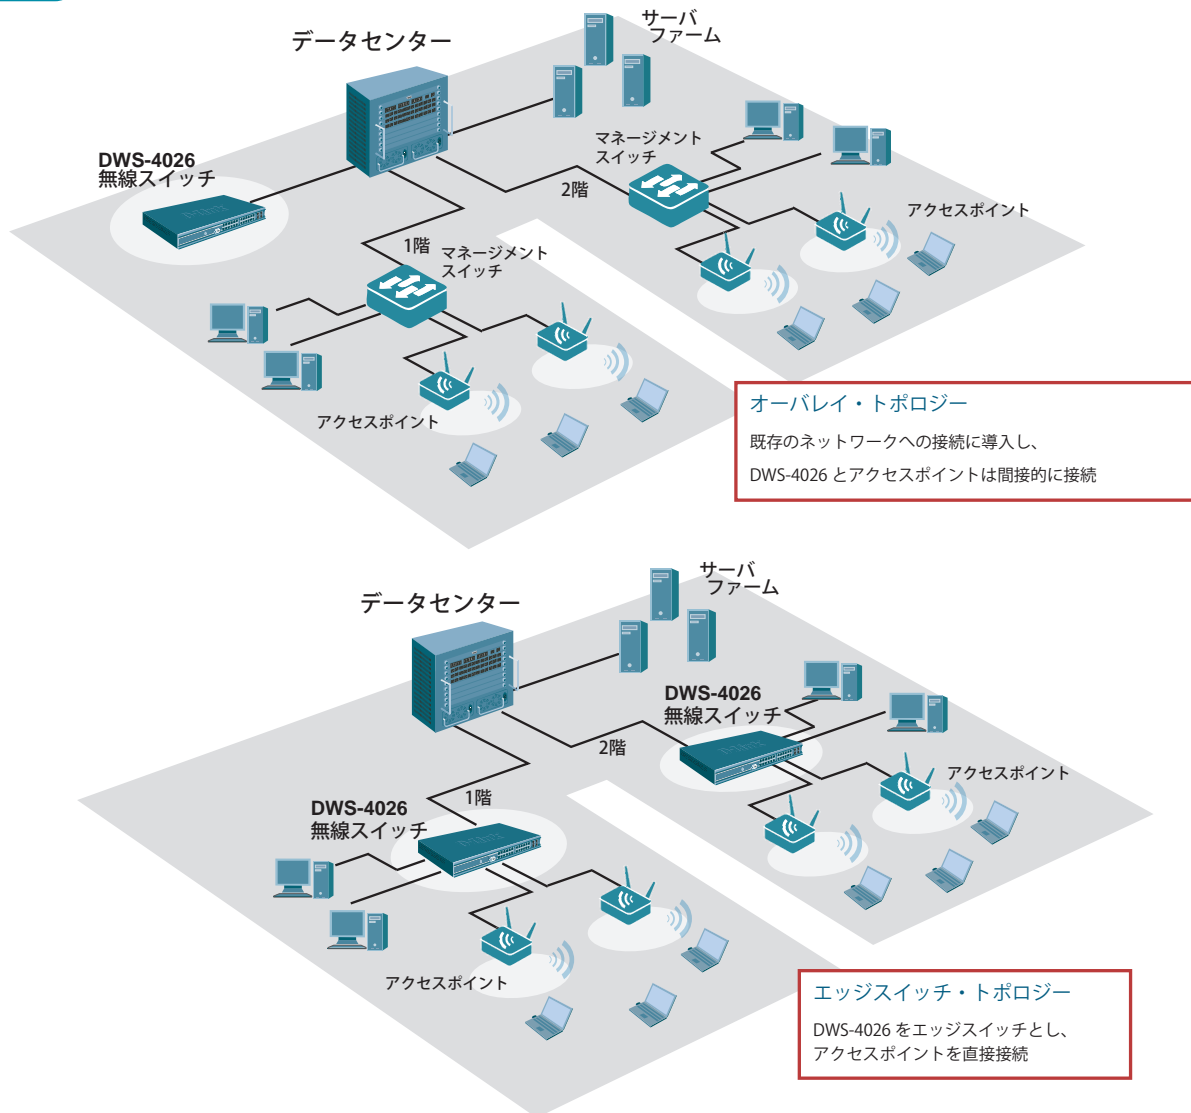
データセンター

サーバファーム

DWS-4026
無線スイッチ

マネージメントスイッチ

2階

アクセスポイント

1階

マネージメントスイッチ

アクセスポイント

オーバレイ・トポロジー

既存のネットワークへの接続に導入し、

DWS-4026 とアクセスポイントは間接的に接続

データセンター

サーバファーム

DWS-4026
無線スイッチ

2階

アクセスポイント

1階

DWS-4026
無線スイッチ

アクセスポイント

エッジスイッチ・トポロジー

DWS-4026 をエッジスイッチとし、
アクセスポイントを直接接続